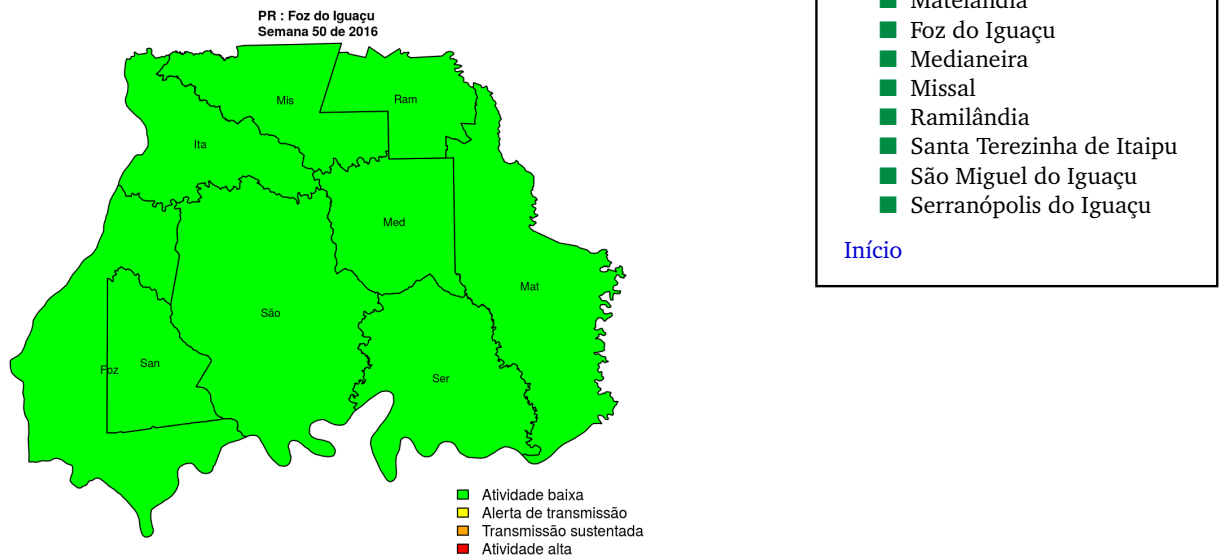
PR : Foz do Iguaçu
Semana 50 de 2016

Mis
Ram
Ita
Med
Mat
São
Foz
San
Ser

Atividade baixa
Alerta de transmissão
Transmissão sustentada
Atividade alta

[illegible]
Foz do Iguaçu
Medianeira
Missal
Ramilândia
Santa Terezinha de Itaipu
São Miguel do Iguaçu
Serranópolis do Iguaçu

Início